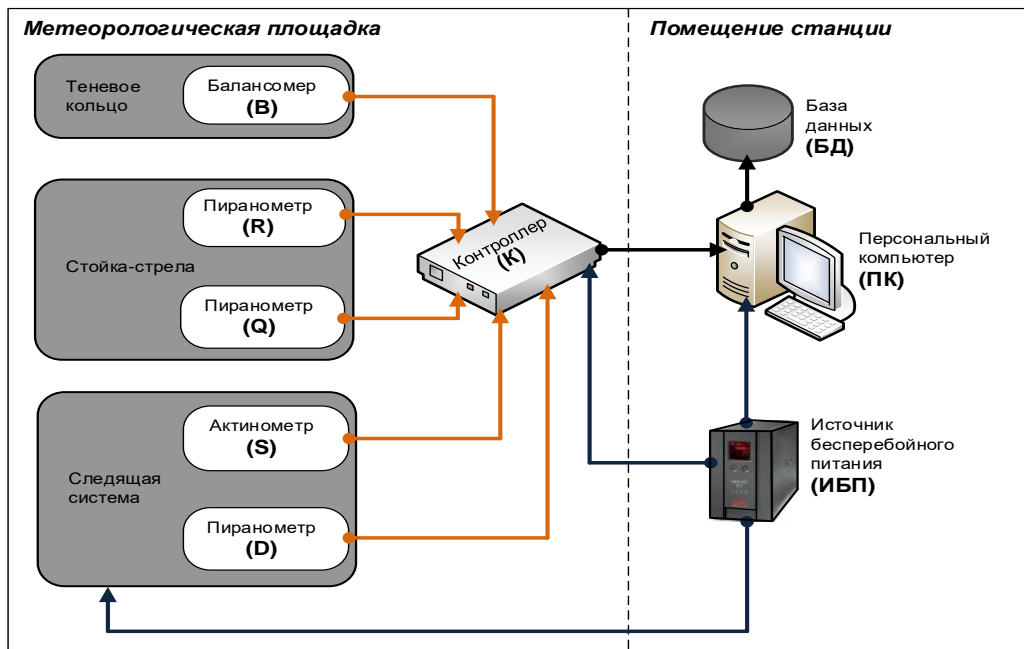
Метеорологическая площадка

Помещение станции

Теневое кольцо

Балансомер (B)

Стойка-стрела

Пиранометр (R)

Пиранометр (Q)

Следящая система

Актинометр (S)

Пиранометр (D)

Контроллер (К)

База данных (БД)

Персональный компьютер (ПК)

Источник бесперебойного питания (ИБП)